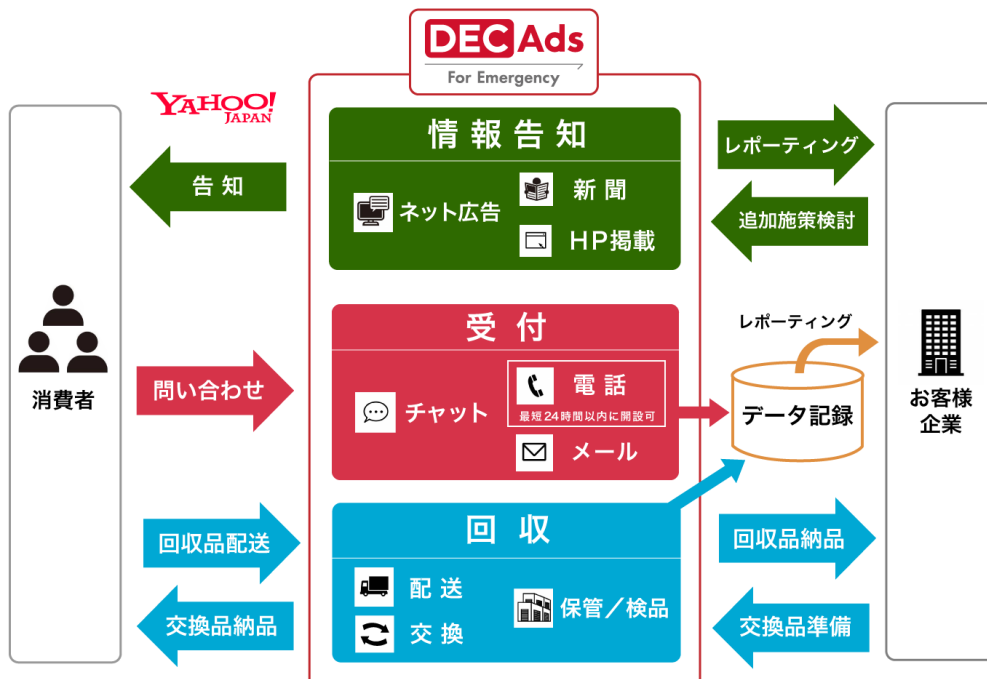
DEC Ads
For Emergency

YAHOO! JAPAN

消費者

告知

問い合わせ

回収品配送

交換品納品

情報告知

ネット広告

新聞

HP掲載

受付

チャット

電話
最短24時間以内に開設可

メール

回収

配送

交換

保管／検品

レポーティング

追加施策検討

レポーティング

データ記録

回収品納品

交換品準備

お客様企業